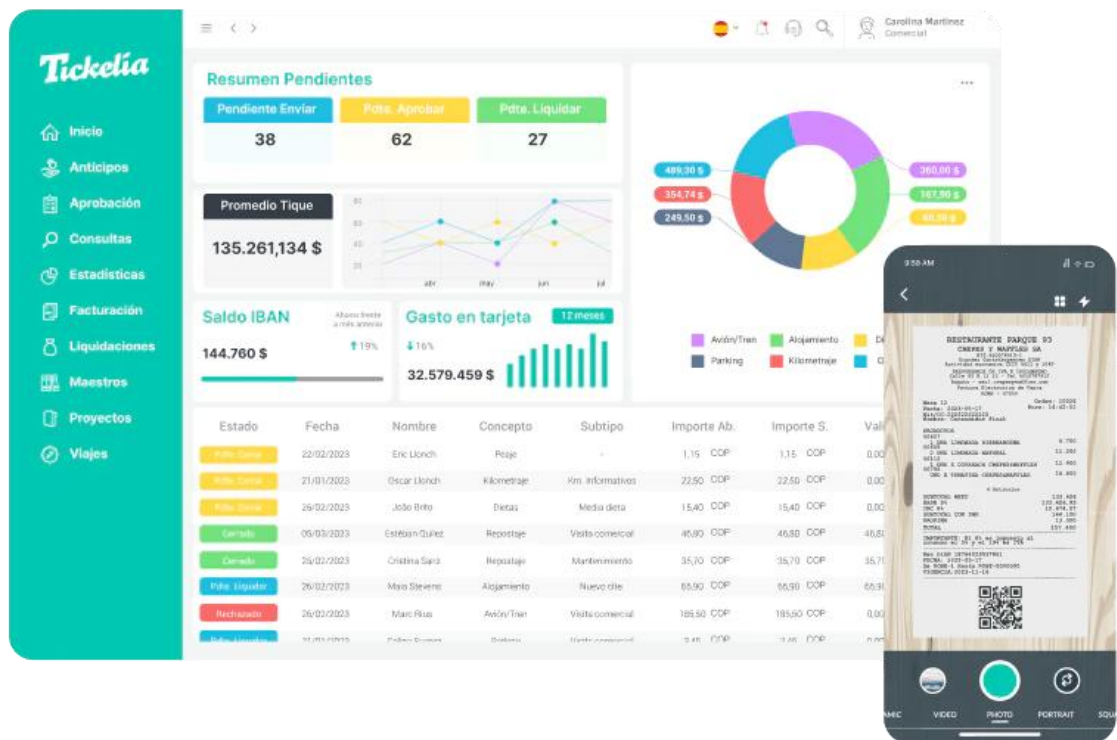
Tickelia

Inicio
Anticipos
Aprobación
Consultas
Estadísticas
Facturación
Liquidaciones
Maestros
Proyectos
Viajes

Carolina Martinez
Comercial

Resumen Pendientes

| Pendiente Enviar | Pdte. Aprobar | Pdte. Liquidar |
|---|---|---|
| 38 | 62 | 27 |

Promedio Tique
135.261,134 $

abr may jun jul

489,30 $
354,74 $
249,50 $
360,00 $
187,90 $
60,50 $

Avión/Tren
Alojamiento
Parking
Kilometraje

Saldo IBAN
144.760 $
↑19%

Gasto en tarjeta
12 meses
↓16%
32.579.459 $

| Estado | Fecha | Nombre | Concepto | Subtipo | Importe Ab. | Importe S. | Val |
|---|---|---|---|---|---|---|---|
| Pdte. Enviar | 22/02/2023 | Eric Llonch | Peaje | - | 1,15 COP | 1,15 COP | 0,00 |
| Pdte. Enviar | 21/01/2023 | Oscar Llonch | Kilometraje | Km. informativos | 22,50 COP | 22,50 COP | 0,00 |
| Pdte. Enviar | 26/02/2023 | João Brito | Dietas | Media dieta | 15,40 COP | 15,40 COP | 0,00 |
| Cerrado | 05/03/2023 | Esteban Quilez | Repostaje | Visita comercial | 46,80 COP | 46,80 COP | 46,8 |
| Cerrado | 25/02/2023 | Cristina Sarà | Repostaje | Mantenimiento | 35,70 COP | 35,70 COP | 35,7 |
| Pdte. Liquidar | 26/02/2023 | Maio Stevens | Alojamiento | Nuevo clie | 65,90 COP | 65,90 COP | 65,9 |
| Rechazado | 26/02/2023 | Marc Rius | Avión/Tren | Visita comercial | 185,50 COP | 185,50 COP | 0,00 |

9:58 AM

RESTAURANTE PARQUE 93
CREPES Y WAFFLES SA

VIDEO PHOTO PORTRAIT